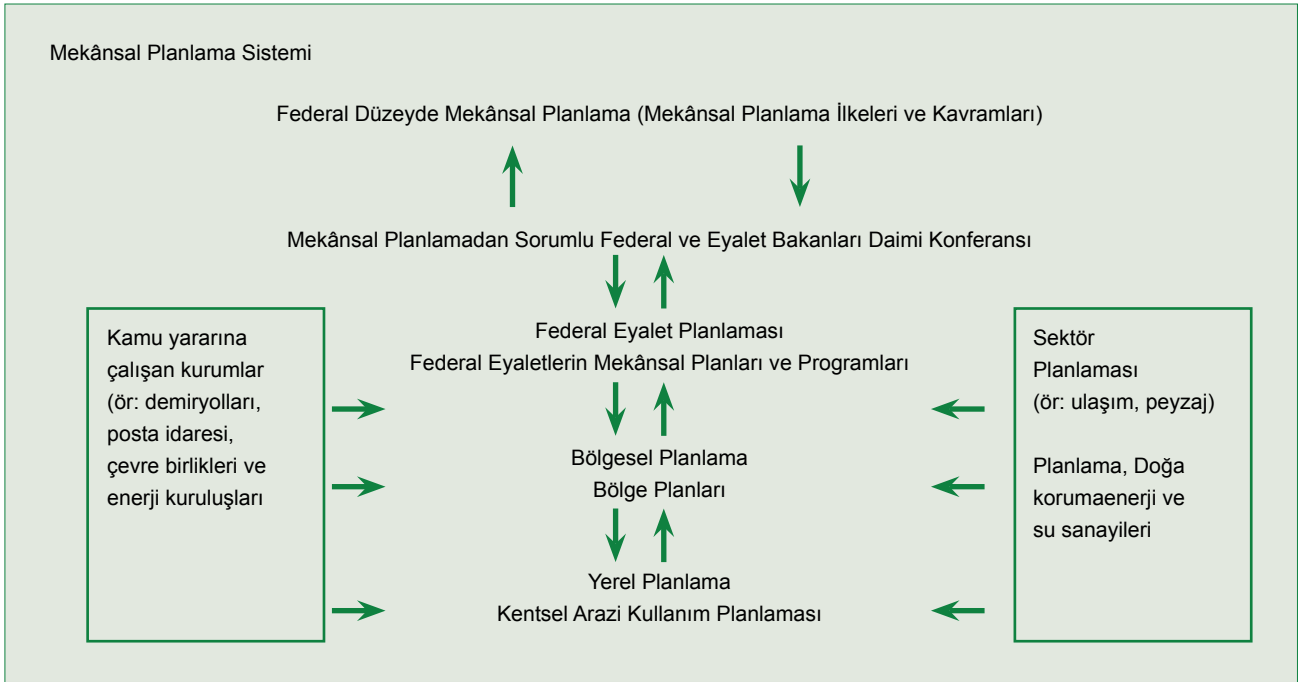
Mekânsal Planlama Sistemi

Federal Düzeyde Mekânsal Planlama (Mekânsal Planlama İlkeleri ve Kavramları)

Mekânsal Planlamadan Sorumlu Federal ve Eyalet Bakanları Daimi Konferansı

Kamu yararına çalışan kurumlar (ör: demiryolları, posta idaresi, çevre birlikleri ve enerji kuruluşları

Federal Eyalet Planlaması
Federal Eyaletlerin Mekânsal Planları ve Programları

Bölgesel Planlama
Bölge Planları

Yerel Planlama
Kentsel Arazi Kullanım Planlaması

Sektör Planlaması (ör: ulaşım, peyzaj)

Planlama, Doğa korumaenerji ve su sanayileri